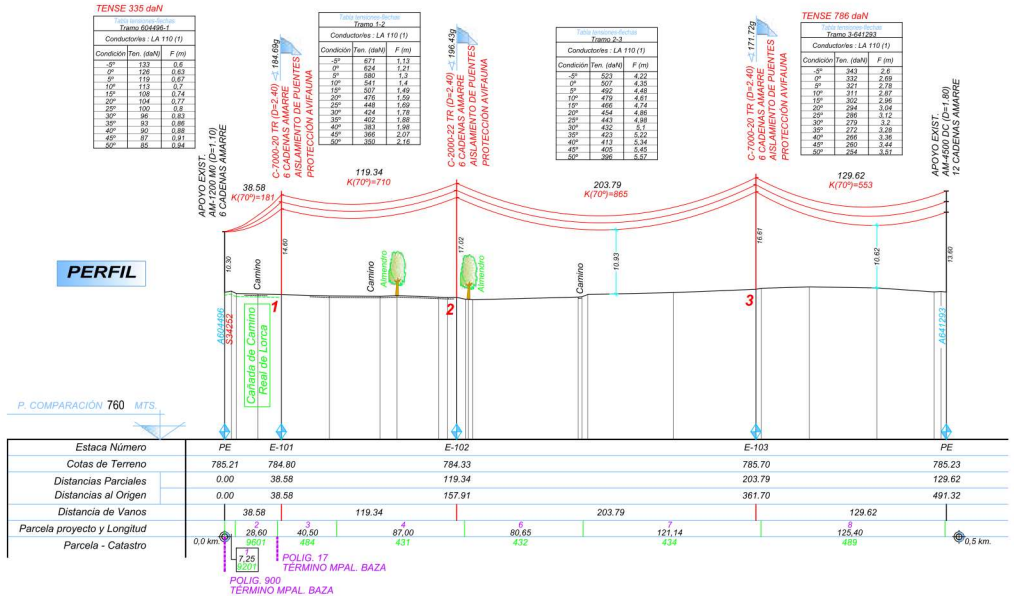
TENSE 335 daN

Tabla tensiones-flechas
Tramo 604496-1
Conductor/es : LA 110 (1)

| Condición | Ten. (daN) | F (m) |
|---|---|---|
| -5º | 133 | 0,6 |
| 0º | 126 | 0,63 |
| 5º | 119 | 0,67 |
| 10º | 113 | 0,7 |
| 15º | 108 | 0,74 |
| 20º | 104 | 0,77 |
| 25º | 100 | 0,8 |
| 30º | 96 | 0,83 |
| 35º | 93 | 0,86 |
| 40º | 90 | 0,88 |
| 45º | 87 | 0,91 |
| 50º | 85 | 0,94 |

Tabla tensiones-flechas
Tramo 1-2
Conductor/es : LA 110 (1)

| Condición | Ten. (daN) | F (m) |
|---|---|---|
| -5º | 671 | 1,13 |
| 0º | 624 | 1,21 |
| 5º | 580 | 1,3 |
| 10º | 541 | 1,4 |
| 15º | 507 | 1,49 |
| 20º | 476 | 1,59 |
| 25º | 448 | 1,69 |
| 30º | 424 | 1,78 |
| 35º | 402 | 1,88 |
| 40º | 383 | 1,98 |
| 45º | 366 | 2,07 |
| 50º | 350 | 2,16 |

Tabla tensiones-flechas
Tramo 2-3
Conductor/es : LA 110 (1)

| Condición | Ten. (daN) | F (m) |
|---|---|---|
| -5º | 523 | 4,22 |
| 0º | 507 | 4,35 |
| 5º | 492 | 4,48 |
| 10º | 479 | 4,61 |
| 15º | 466 | 4,74 |
| 20º | 454 | 4,86 |
| 25º | 443 | 4,98 |
| 30º | 432 | 5,1 |
| 35º | 423 | 5,22 |
| 40º | 413 | 5,34 |
| 45º | 405 | 5,45 |
| 50º | 396 | 5,57 |

TENSE 786 daN

Tabla tensiones-flechas
Tramo 3-641293
Conductor/es : LA 110 (1)

| Condición | Ten. (daN) | F (m) |
|---|---|---|
| -5º | 343 | 2,6 |
| 0º | 332 | 2,69 |
| 5º | 321 | 2,78 |
| 10º | 311 | 2,87 |
| 15º | 302 | 2,96 |
| 20º | 294 | 3,04 |
| 25º | 286 | 3,12 |
| 30º | 279 | 3,2 |
| 35º | 272 | 3,28 |
| 40º | 266 | 3,36 |
| 45º | 260 | 3,44 |
| 50º | 254 | 3,51 |

APOYO EXIST. AM-1200 MC (D=1,10) 6 CADENAS AMARRE
184.69g C-7000-20 TR (D=2,40) 6 CADENAS AMARRE AISLAMIENTO DE PUENTES PROTECCIÓN AVIFAUNA
196.43g C-2000-22 TR (D=2,40) 6 CADENAS AMARRE AISLAMIENTO DE PUENTES PROTECCIÓN AVIFAUNA
171.72g C-7000-20 TR (D=2,40) 6 CADENAS AMARRE AISLAMIENTO DE PUENTES PROTECCIÓN AVIFAUNA
APOYO EXIST. AM-4500 DC (D=1,80) 12 CADENAS AMARRE

38.58 K(70º)=181
119.34 K(70º)=710
203.79 K(70º)=865
129.62 K(70º)=553

PERFIL

10.30 14.60 17.02 10.93 16.61 10.62 13.60
Camino Camino Camino Almendro Almendro
A604496 S34252 1 2 3 A641293
Cañada de Camino Real de Lorca

P. COMPARACIÓN 760 MTS.

| Estaca Número | PE | E-101 | E-102 | E-103 | PE |
|---|---|---|---|---|---|
| Cotas de Terreno | 785.21 | 784.80 | 784.33 | 785.70 | 785.23 |
| Distancias Parciales | 0.00 | 38.58 | 119.34 | 203.79 | 129.62 |
| Distancias al Origen | 0.00 | 38.58 | 157.91 | 361.70 | 491.32 |
| Distancia de Vanos | 38.58 | 119.34 | 203.79 | 129.62 | |

Parcela proyecto y Longitud: 2 28,60; 3 40,50; 4 87,00; 6 80,65; 7 121,14; 8 125,40
Parcela - Catastro: 0,0 km. 9601 484 431 432 434 489 0,5 km.
7,25 9201
POLIG. 17 TÉRMINO MPAL. BAZA
POLIG. 900 TÉRMINO MPAL. BAZA